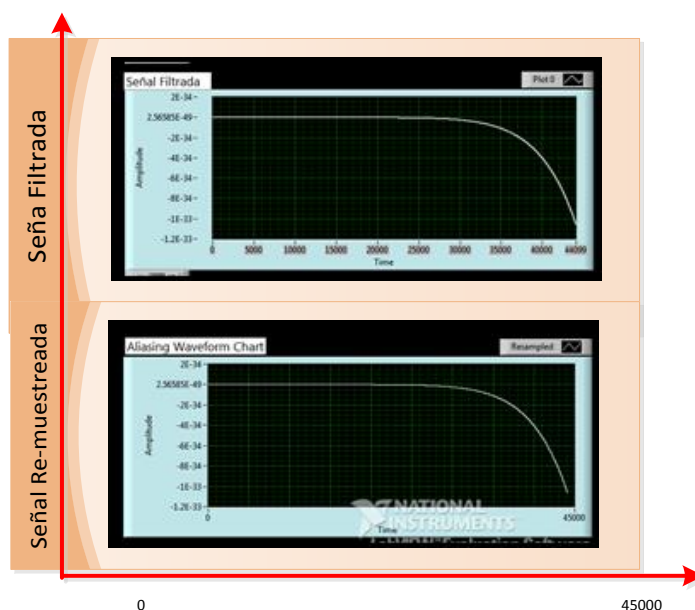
Seña Filtrada

Señal Filtrada

Plot 0

2E-34
2.56585E-49
-2E-34
-4E-34
-6E-34
-8E-34
-1E-33
-1.2E-33

Amplitude

0 5000 10000 15000 20000 25000 30000 35000 40000 44099

Time

Señal Re-muestreada

Aliasing Waveform Chart

Resampled

2E-34
2.56585E-49
-2E-34
-4E-34
-6E-34
-8E-34
-1E-33
-1.2E-33

Amplitude

0

45000

Time

NATIONAL INSTRUMENTS

LabVIEW Evaluation Software

0

45000